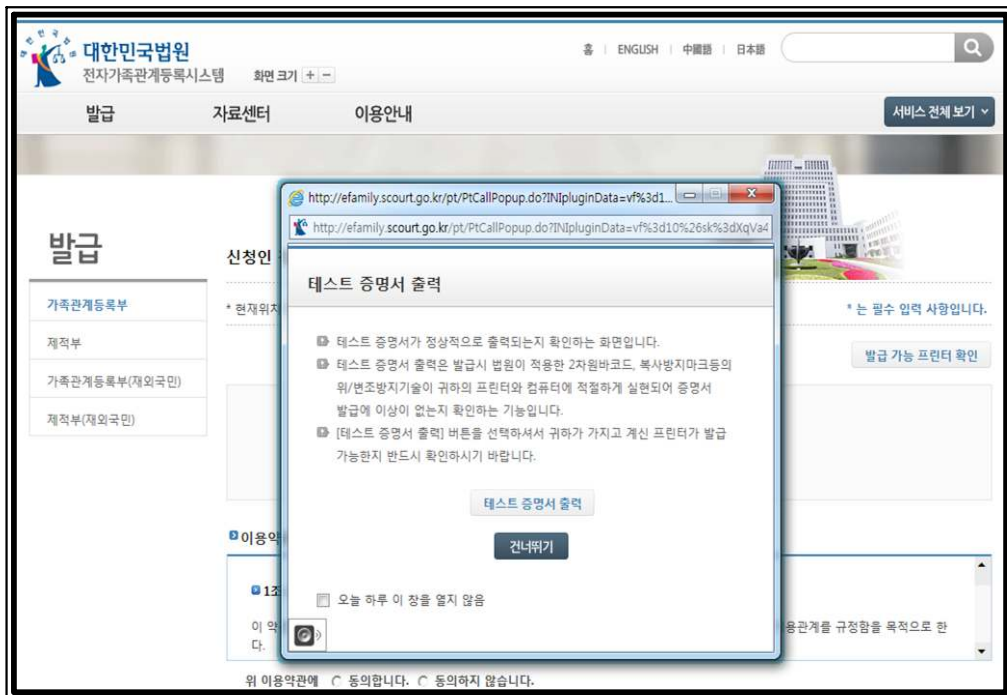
대한민국법원
전자가족관계등록시스템 화면 크기 + −

홈 | ENGLISH | 中國語 | 日本語

발급 자료센터 이용안내 서비스 전체 보기

발급

가족관계등록부
제적부
가족관계등록부(재외국민)
제적부(재외국민)

신청인
* 현재위치
* 는 필수 입력 사항입니다.
발급 가능 프린터 확인

이용약
1조
이 약 용관계를 규정함을 목적으로 한다.

위 이용약관에 ○ 동의합니다. ○ 동의하지 않습니다.

http://efamily.scourt.go.kr/pt/PtCallPopup.do?INIpluginData=vf%3d1...
http://efamily.scourt.go.kr/pt/PtCallPopup.do?INIpluginData=vf%3d10%26sk%3dXqVa4

테스트 증명서 출력

테스트 증명서가 정상적으로 출력되는지 확인하는 화면입니다.
테스트 증명서 출력은 발급시 법원이 적용한 2차원바코드, 복사방지마크등의 위/변조방지기술이 귀하의 프린터와 컴퓨터에 적절하게 실현되어 증명서 발급에 이상이 없는지 확인하는 기능입니다.
[테스트 증명서 출력] 버튼을 선택하셔서 귀하가 가지고 계신 프린터가 발급 가능한지 반드시 확인하시기 바랍니다.

테스트 증명서 출력
건너뛰기

오늘 하루 이 창을 열지 않음